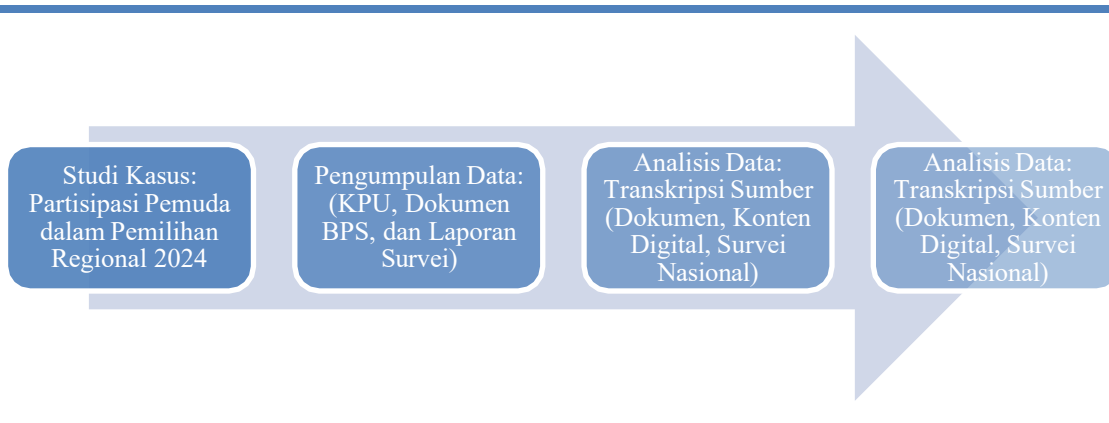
Studi Kasus: Partisipasi Pemuda dalam Pemilihan Regional 2024

Pengumpulan Data: (KPU, Dokumen BPS, dan Laporan Survei)

Analisis Data: Transkripsi Sumber (Dokumen, Konten Digital, Survei Nasional)

Analisis Data: Transkripsi Sumber (Dokumen, Konten Digital, Survei Nasional)